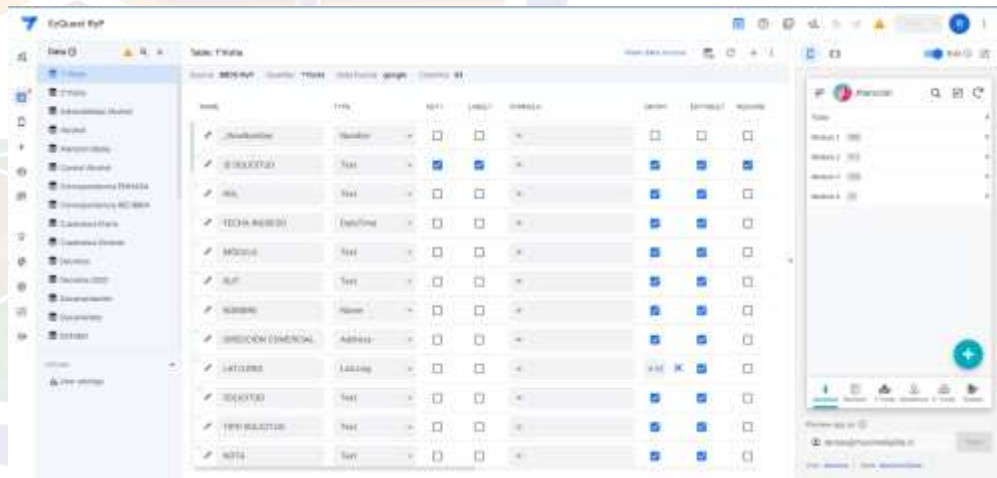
EnQuest RyP

Data

Table: 1°Visita

Source: BBDD RyP   Qualifier: 1°Visita   Data Source: google

NAME | TYPE | KEY? | LABEL? | FORMULA | SHOW? | EDITABLE? | REQUIRE?

| NAME | TYPE | KEY? | LABEL? | FORMULA | SHOW? | EDITABLE? | REQUIRE? |
|---|---|---|---|---|---|---|---|
| _RowNumber | Number | ☐ | ☐ | = | ☐ | ☐ | ☐ |
| ID SOLICITUD | Text | ☑ | ☑ | = | ☑ | ☑ | ☑ |
| ROL | Text | ☐ | ☐ | = | ☑ | ☑ | ☐ |
| FECHA INGRESO | DateTime | ☐ | ☐ | = | ☑ | ☑ | ☐ |
| MODULO | Text | ☐ | ☐ | = | ☑ | ☑ | ☐ |
| RUT | Text | ☐ | ☐ | = | ☑ | ☑ | ☐ |
| NOMBRE | Name | ☐ | ☐ | = | ☑ | ☑ | ☐ |
| DIRECCION COMERCIAL | Address | ☐ | ☐ | = | ☑ | ☑ | ☐ |
| LAT/LONG | LatLong | ☐ | ☐ | = | ☑ | ☑ | ☐ |
| SOLICITUD | Text | ☐ | ☐ | = | ☑ | ☑ | ☐ |
| TIPO SOLICITUD | Text | ☐ | ☐ | = | ☑ | ☑ | ☐ |
| NOTA | Text | ☐ | ☐ | = | ☑ | ☑ | ☐ |

Atención

Todos
Modulo 1
Modulo 2
Modulo 3
Modulo 4

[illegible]